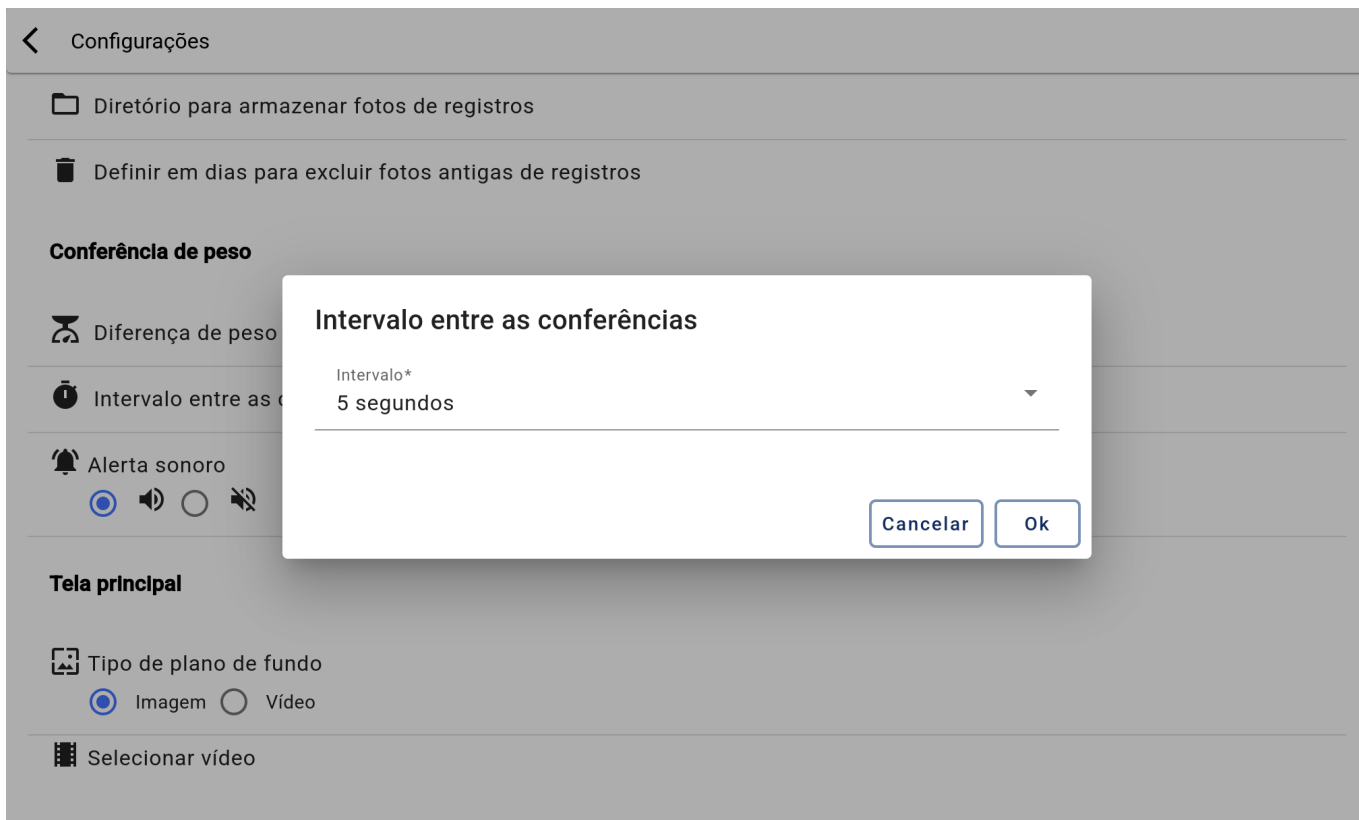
Configurações

Diretório para armazenar fotos de registros

Definir em dias para excluir fotos antigas de registros

Conferência de peso

Diferença de peso

Intervalo entre as c

Alerta sonoro

Intervalo entre as conferências

Intervalo*
5 segundos

Cancelar Ok

Tela principal

Tipo de plano de fundo
Imagem Vídeo

Selecionar vídeo